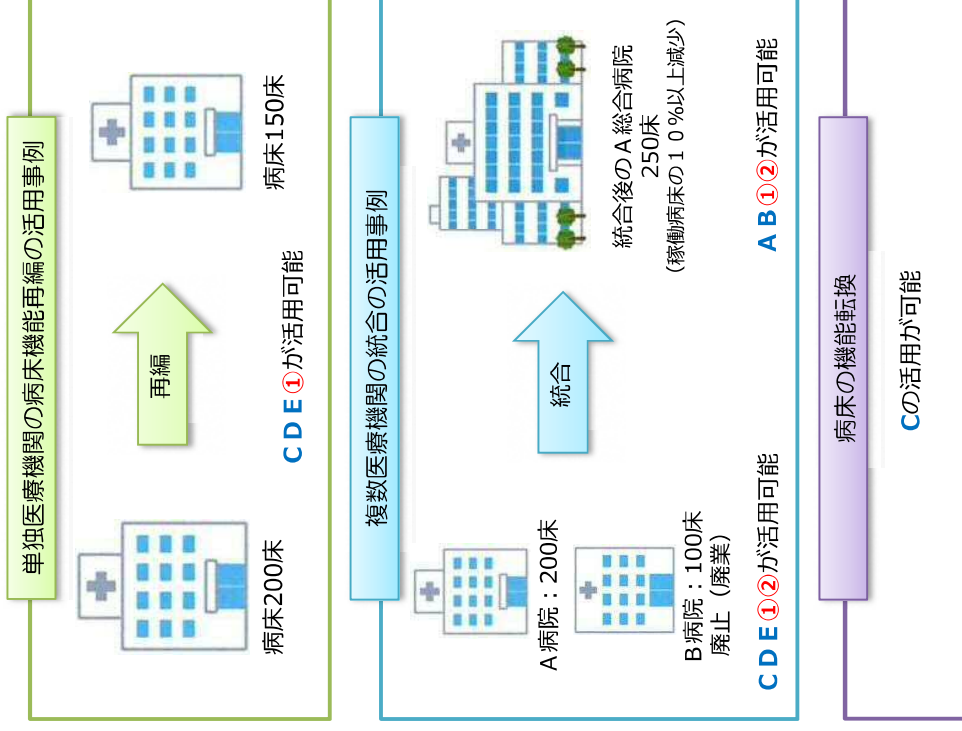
単独医療機関の病床機能再編の活用事例

病床200床

再編

病床150床

C D E ①が活用可能

複数医療機関の統合の活用事例

A病院：200床

B病院：100床
廃止（廃業）

統合

統合後のA総合病院
250床
(稼働病床の10%以上減少)

C D E ①②が活用可能

A B ①②が活用可能

病床の機能転換

Cの活用が可能